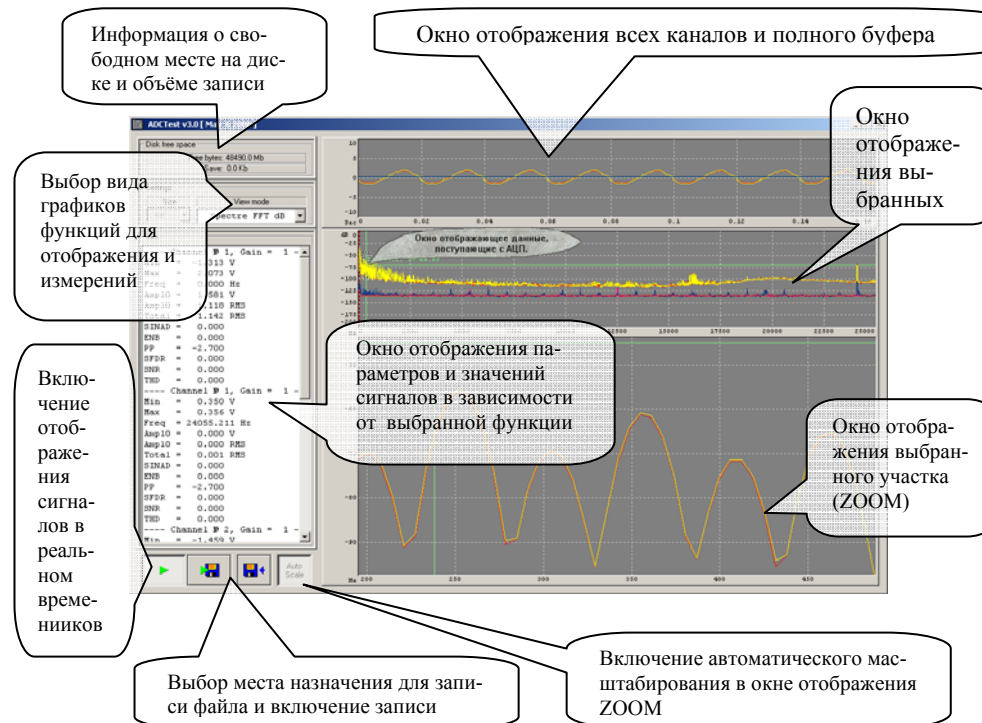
Информация о свободном месте на диске и объёме записи

Окно отображения всех каналов и полного буфера

ADCTest v3.0 [ Ma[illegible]

Disk free space

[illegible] bytes: 48490.0 Mb

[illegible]ave: 0.0 Kb

Окно отображения выбранных

Выбор вида графиков функций для отображения и измерений

View mode

Spectre FFT dB

Окно отображающее данные, поступающие с АЦП.

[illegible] 1, Gain = 1 -

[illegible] 1.313 V

Max = 2.073 V

Freq = 0.000 Hz

Amp10 = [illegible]581 V

Amp10 = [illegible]118 RMS

Total = 1.142 RMS

SINAD = 0.000

ENB = 0.000

PP = -2.700

SFDR = 0.000

SNR = 0.000

THD = 0.000

---- Channel № 1, Gain = 1 -

Min = 0.350 V

Max = 0.356 V

Freq = 24055.211 Hz

Amp10 = 0.000 V

Amp10 = 0.000 RMS

Total = 0.001 RMS

SINAD = 0.000

ENB = 0.000

PP = -2.700

SFDR = 0.000

SNR = 0.000

THD = 0.000

---- Channel № 2, Gain = 1 -

Min = -1.459 V

Включение отображения сигналов в реальном времени­ников

Окно отображения параметров и значений сигналов в зависимости от выбранной функции

Окно отображения выбранного участка (ZOOM)

Auto Scale

10 5 0 -5 -10 Sec 0 0.02 0.04 0.06 0.08 0.1 0.12 0.14

dB 0 -25 -50 -75 -100 -125 -150 -175

12500 15000 17500 20000 22500 25000

-80 -90 Hz 200 250 300 350 400 450

Выбор места назначения для записи файла и включение записи

Включение автоматического масштабирования в окне отображения ZOOM